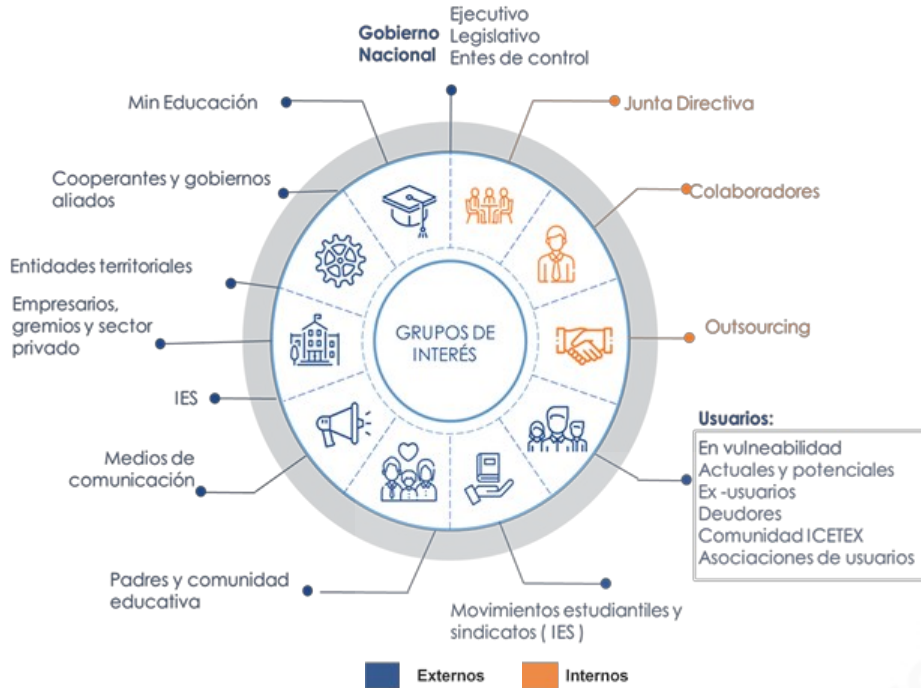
Gobierno Nacional
Ejecutivo
Legislativo
Entes de control

Min Educación

Junta Directiva

Cooperantes y gobiernos aliados

Colaboradores

Entidades territoriales

Empresarios, gremios y sector privado

GRUPOS DE INTERÉS

Outsourcing

IES

Usuarios:
En vulneabilidad
Actuales y potenciales
Ex -usuarios
Deudores
Comunidad ICETEX
Asociaciones de usuarios

Medios de comunicación

Padres y comunidad educativa

Movimientos estudiantiles y sindicatos ( IES )

Externos
Internos